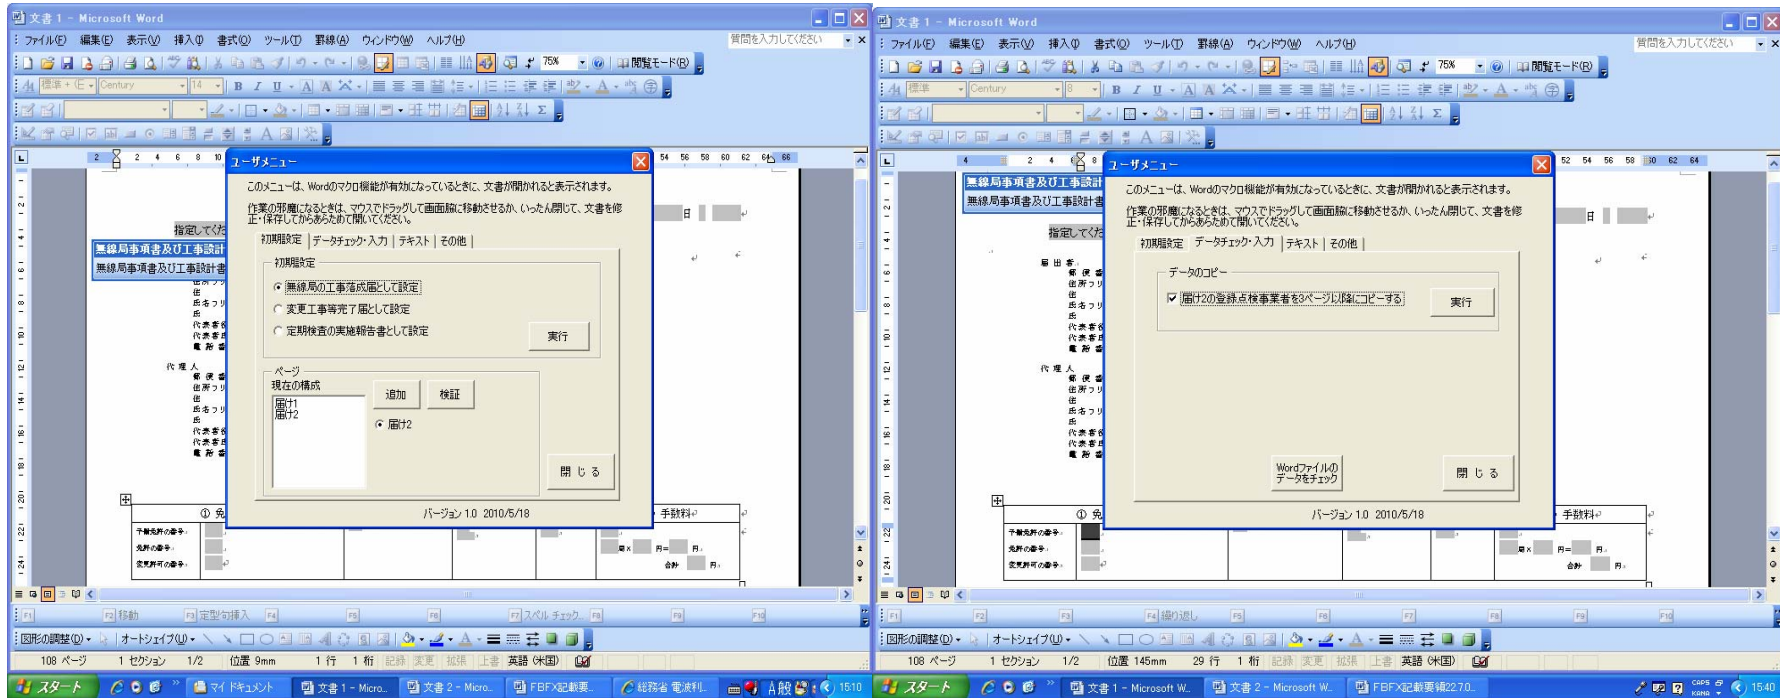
文書 1 - Microsoft Word

ファイル(F) 編集(E) 表示(V) 挿入(I) 書式(O) ツール(T) 罫線(A) ウィンドウ(W) ヘルプ(H)

質問を入力してください

75%

閲覧モード(R)

標準 + (E

Century

14

ユーザメニュー

このメニューは、Wordのマクロ機能が有効になっているときに、文書が開かれると表示されます。

作業の邪魔になるときは、マウスでドラッグして画面脇に移動させるか、いったん閉じて、文書を修正・保存してからあらためて開いてください。

初期設定 | データチェック・入力 | テキスト | その他 |

初期設定

無線局の工事落成届として設定

変更工事等完了届として設定

定期検査の実施報告書として設定

実行

ページ

現在の構成

届け1
届け2

追加

検証

届け2

閉じる

バージョン 1.0 2010/5/18

指定してくだ

無線局事項書及び工事設計

無線局事項書及び工事設計書

代理人

手数料

F1 F2 移動 F3 定型句挿入 F4 F5 F6 F7 スペル チェック F8 F9 F10

図形の調整(D) オートシェイプ(U)

108 ページ 1 セクション 1/2 位置 9mm 1 行 1 桁 記録 変更 拡張 上書 英語 (米国)

スタート マイ ドキュメント 文書 1 - Micro... 文書 2 - Micro... FBFX記載要... 総務省 電波利... A般 15:10

文書 1 - Microsoft Word

ファイル(F) 編集(E) 表示(V) 挿入(I) 書式(O) ツール(T) 罫線(A) ウィンドウ(W) ヘルプ(H)

質問を入力してください

75%

閲覧モード(R)

標準

Century

8

ユーザメニュー

このメニューは、Wordのマクロ機能が有効になっているときに、文書が開かれると表示されます。

作業の邪魔になるときは、マウスでドラッグして画面脇に移動させるか、いったん閉じて、文書を修正・保存してからあらためて開いてください。

初期設定 | データチェック・入力 | テキスト | その他 |

データのコピー

届け2の登録点検事業者を3ページ以降にコピーする

実行

Wordファイルのデータをチェック

閉じる

バージョン 1.0 2010/5/18

無線局事項書及び工事設計

無線局事項書及び工事設計書

指定してくだ

代理人

手数料

F1 F2 F3 F4 繰り返し F5 F6 F7 F8 F9 F10

図形の調整(D) オートシェイプ(U)

108 ページ 1 セクション 1/2 位置 145mm 29 行 1 桁 記録 変更 拡張 上書 英語 (米国)

スタート 文書 1 - Microsoft W... 文書 2 - Microsoft W... FBFX記載要領22.7.0... 15:40